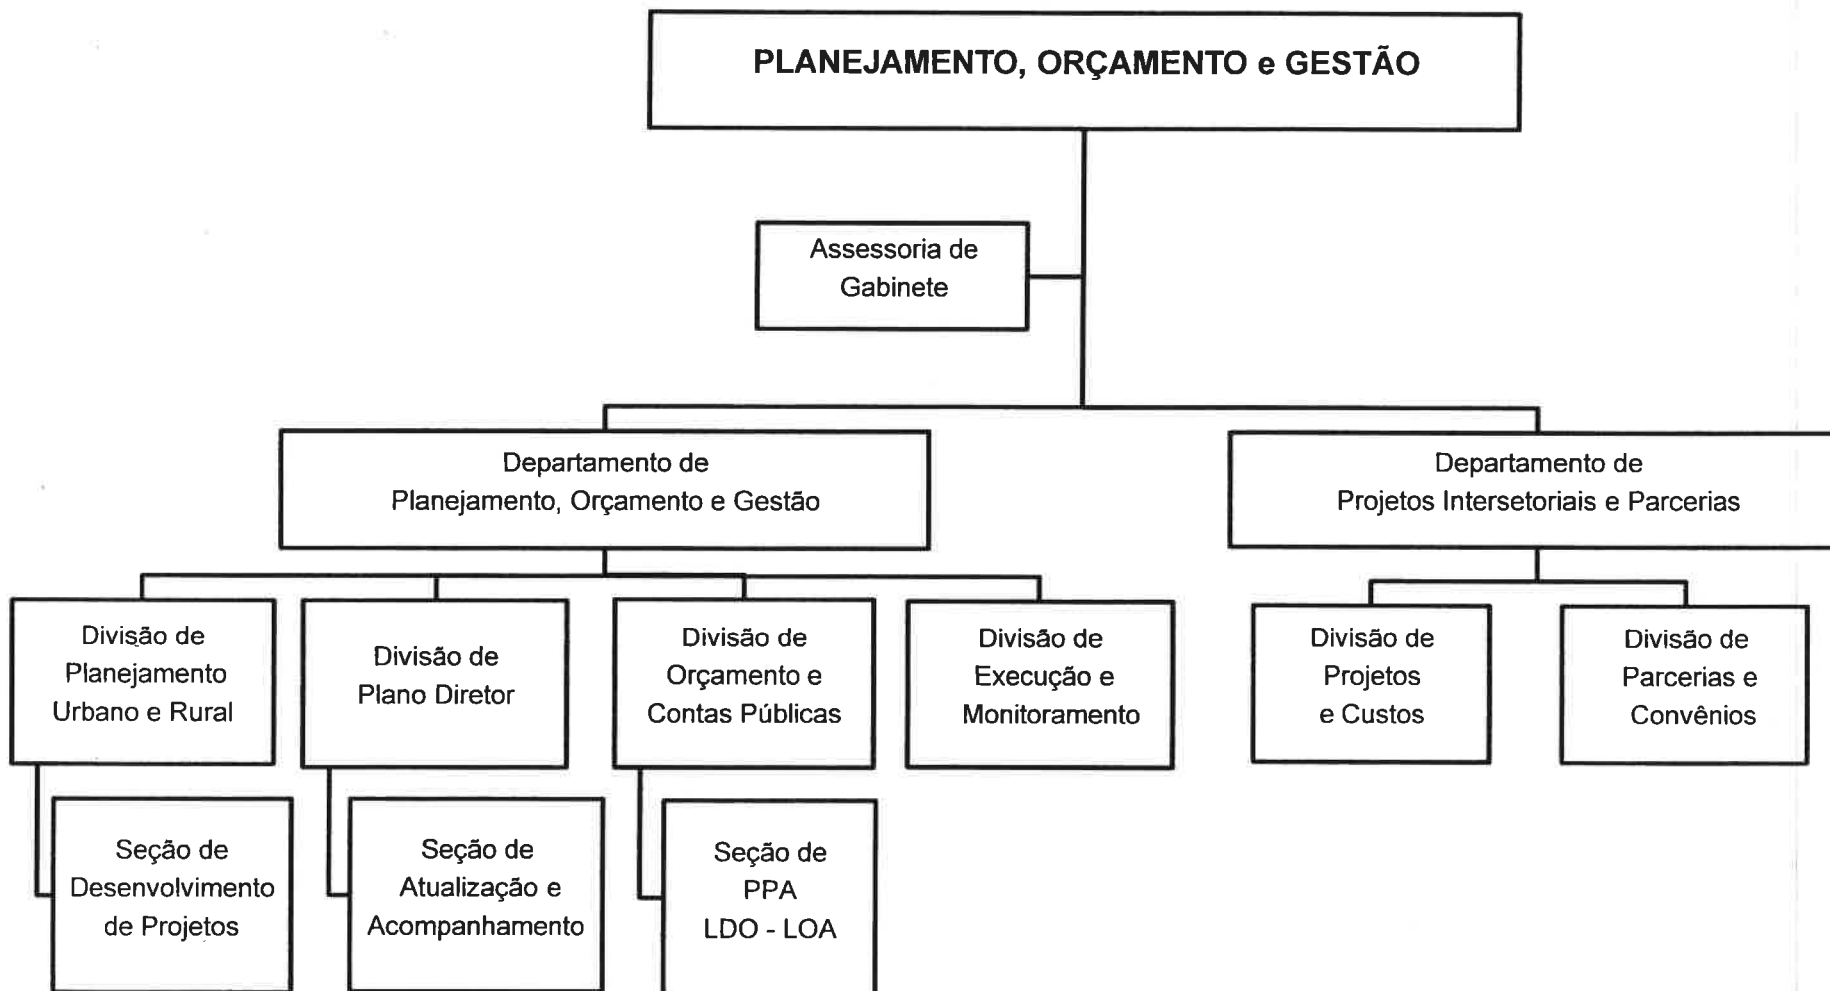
PLANEJAMENTO, ORÇAMENTO e GESTÃO

Assessoria de Gabinete

Departamento de Planejamento, Orçamento e Gestão

Departamento de Projetos Intersetoriais e Parcerias

Divisão de Planejamento Urbano e Rural

Divisão de Plano Diretor

Divisão de Orçamento e Contas Públicas

Divisão de Execução e Monitoramento

Divisão de Projetos e Custos

Divisão de Parcerias e Convênios

Seção de Desenvolvimento de Projetos

Seção de Atualização e Acompanhamento

Seção de PPA LDO - LOA